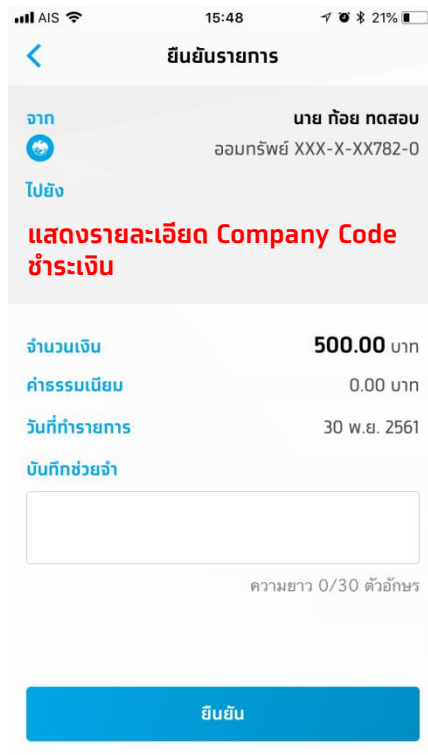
AIS 15:48 21%

ยืนยันรายการ

จาก
นาย ก้อย ทดสอบ
ออมทรัพย์ XXX-X-XX782-0

ไปยัง

แสดงรายละเอียด Company Code ชำระเงิน

จำนวนเงิน 500.00 บาท
ค่าธรรมเนียม 0.00 บาท
วันที่ทำรายการ 30 พ.ย. 2561

บันทึกช่วยจำ

ความยาว 0/30 ตัวอักษร

ยืนยัน